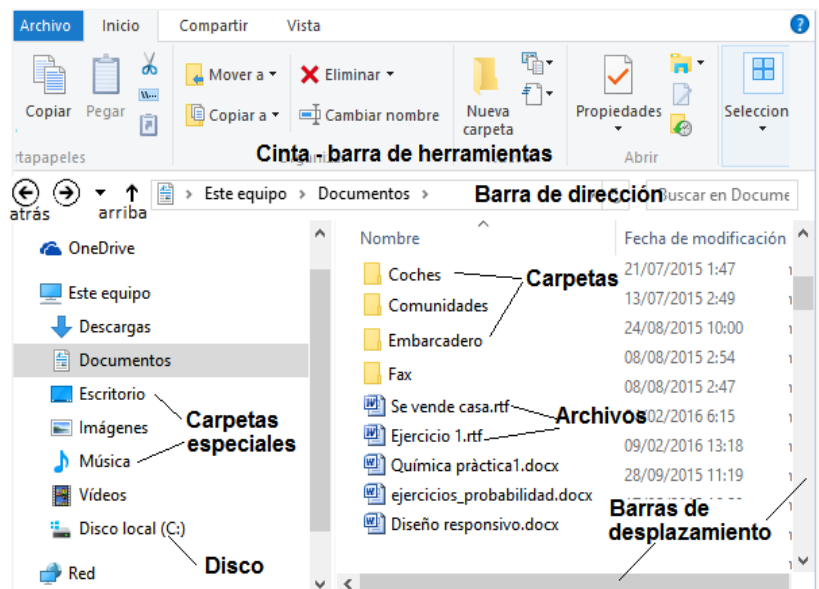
Archivo Inicio Compartir Vista

Copiar Pegar
rtapapeles

Mover a ▾
Copiar a ▾

Eliminar ▾
Cambiar nombre

Nueva carpeta

Propiedades ▾
Abrir

Seleccion ▾

Cinta, barra de herramientas

atrás arriba

Este equipo › Documentos ›

Barra de dirección

Buscar en Docume

OneDrive

Este equipo

Descargas

Documentos

Escritorio

Imágenes

Música

Vídeos

Disco local (C:)

Red

Carpetas especiales

Disco

Nombre

Coches

Comunidades

Embarcadero

Fax

Se vende casa.rtf

Ejercicio 1.rtf

Química pràctica1.docx

ejercicios_probabilidad.docx

Diseño responsivo.docx

Carpetas

Archivos

Fecha de modificación

21/07/2015 1:47

13/07/2015 2:49

24/08/2015 10:00

08/08/2015 2:54

08/08/2015 2:47

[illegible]02/2016 6:15

09/02/2016 13:18

28/09/2015 11:19

Barras de desplazamiento